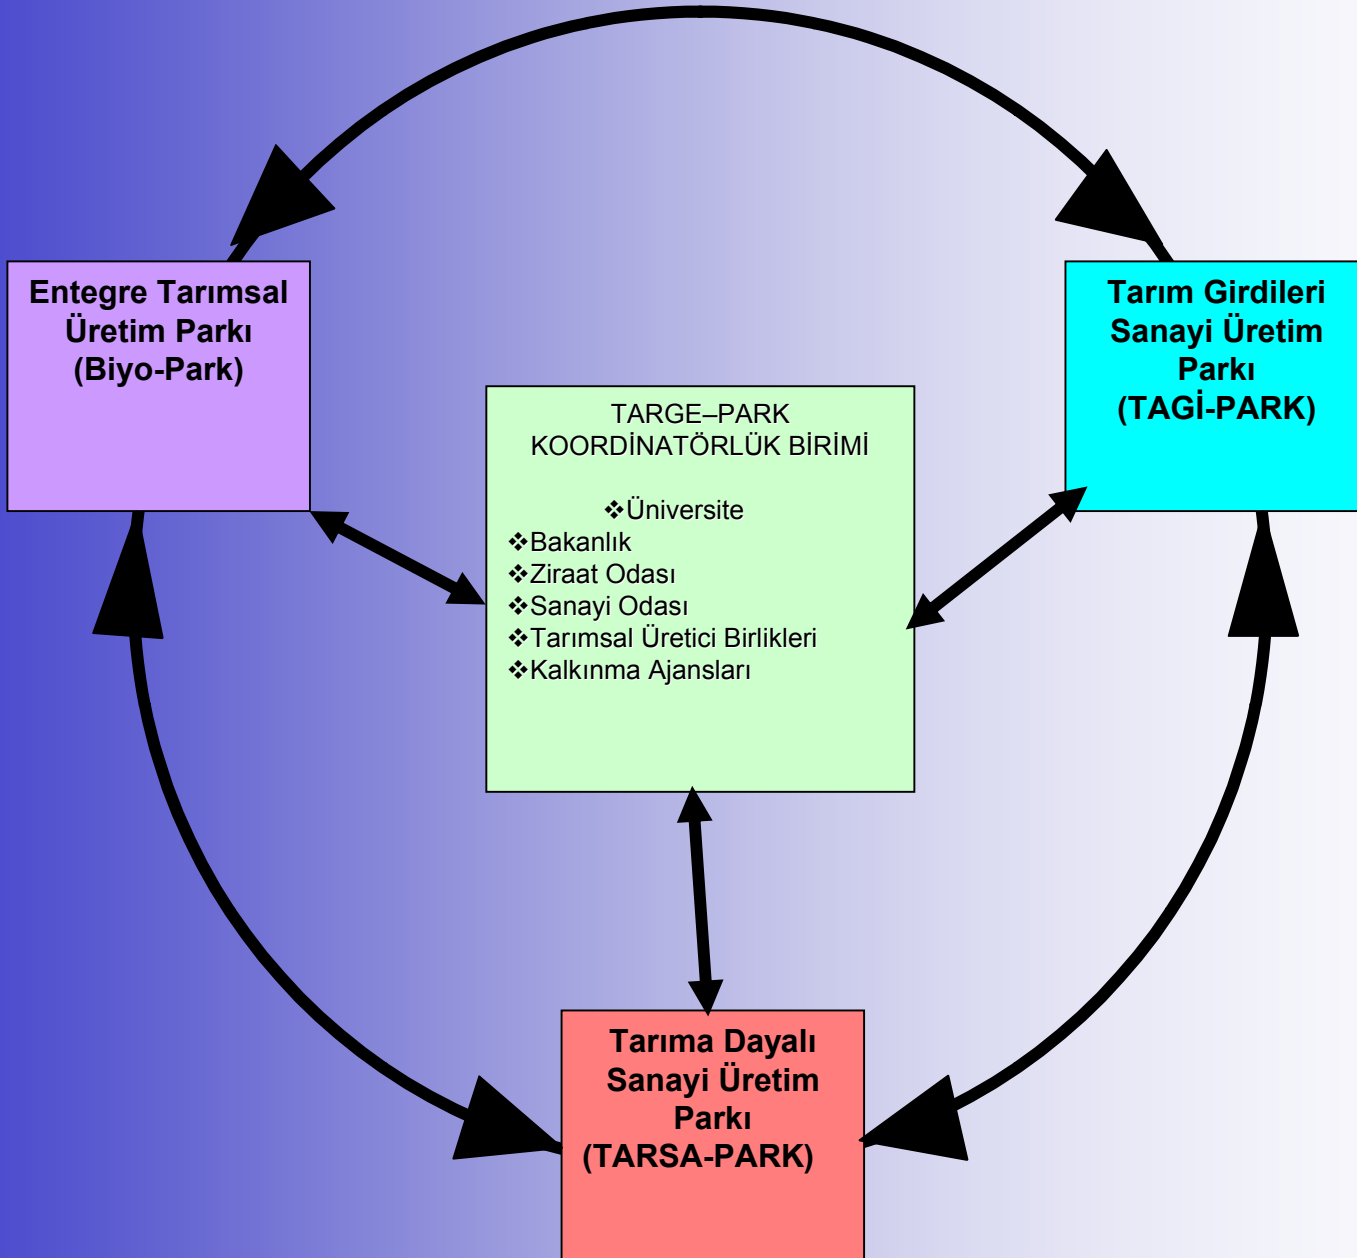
Entegre Tarımsal Üretim Parkı (Biyo-Park)

Tarım Girdileri Sanayi Üretim Parkı (TAGİ-PARK)

TARGE–PARK KOORDİNATÖRLÜK BİRİMİ

❖Üniversite
❖Bakanlık
❖Ziraat Odası
❖Sanayi Odası
❖Tarımsal Üretici Birlikleri
❖Kalkınma Ajansları

Tarıma Dayalı Sanayi Üretim Parkı (TARSA-PARK)